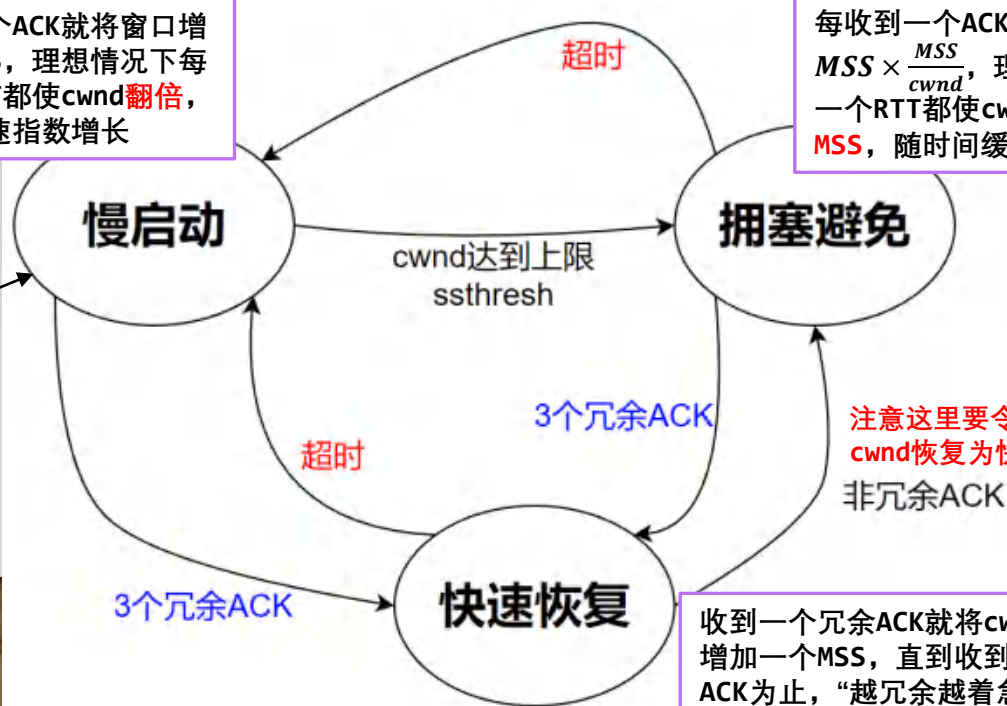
个ACK就将窗口增，理想情况下每都使cwnd翻倍，速指数增长

超时

每收到一个ACK
$MSS \times \frac{MSS}{cwnd}$，理
一个RTT都使cw
MSS，随时间缓

慢启动

cwnd达到上限
ssthresh

拥塞避免

3个冗余ACK

注意这里要令
cwnd恢复为性

超时

非冗余ACK

3个冗余ACK

快速恢复

收到一个冗余ACK就将cw
增加一个MSS，直到收到
ACK为止，“越冗余越着急